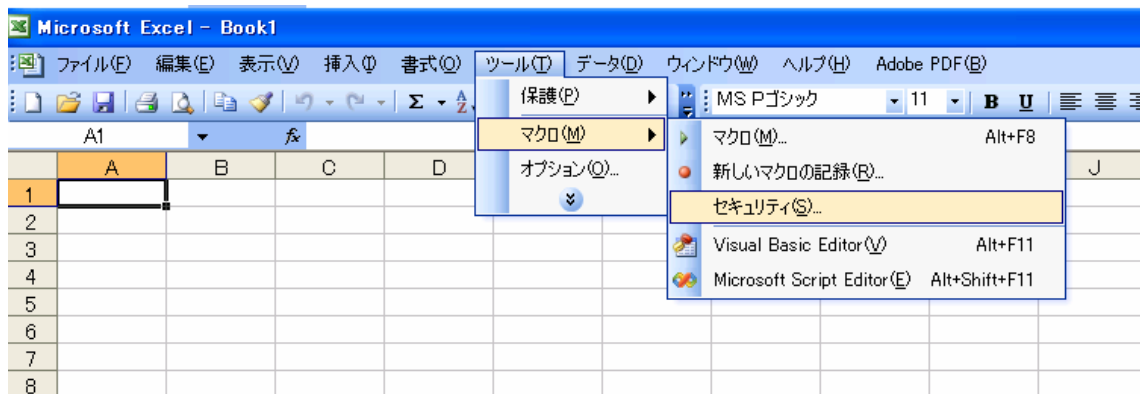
Microsoft Excel - Book1

ファイル(F) 編集(E) 表示(V) 挿入(I) 書式(O) ツール(T) データ(D) ウィンドウ(W) ヘルプ(H) Adobe PDF(B)

MS Pゴシック 11 B U

A1 $f_x$

保護(P)
マクロ(M)
オプション(O)...

マクロ(M)... Alt+F8
新しいマクロの記録(R)...
セキュリティ(S)...
Visual Basic Editor(V) Alt+F11
Microsoft Script Editor(E) Alt+Shift+F11

| | A | B | C | D | J |
|---|---|---|---|---|---|
| 1 | | | | | |
| 2 | | | | | |
| 3 | | | | | |
| 4 | | | | | |
| 5 | | | | | |
| 6 | | | | | |
| 7 | | | | | |
| 8 | | | | | |